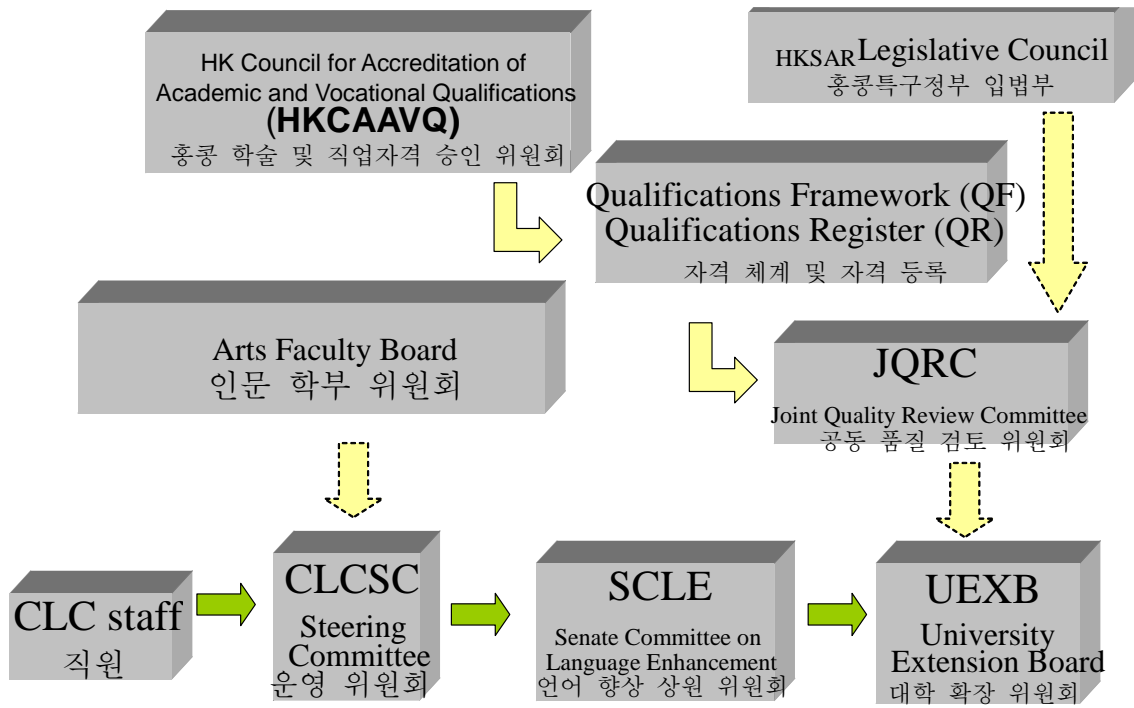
HK Council for Accreditation of Academic and Vocational Qualifications (HKCAAVQ)
홍콩 학술 및 직업자격 승인 위원회

HKSAR Legislative Council
홍콩특구정부 입법부

Qualifications Framework (QF)
Qualifications Register (QR)
자격 체계 및 자격 등록

Arts Faculty Board
인문 학부 위원회

JQRC
Joint Quality Review Committee
공동 품질 검토 위원회

CLC staff
직원

CLCSC
Steering Committee
운영 위원회

SCLE
Senate Committee on Language Enhancement
언어 향상 상원 위원회

UEXB
University Extension Board
대학 확장 위원회